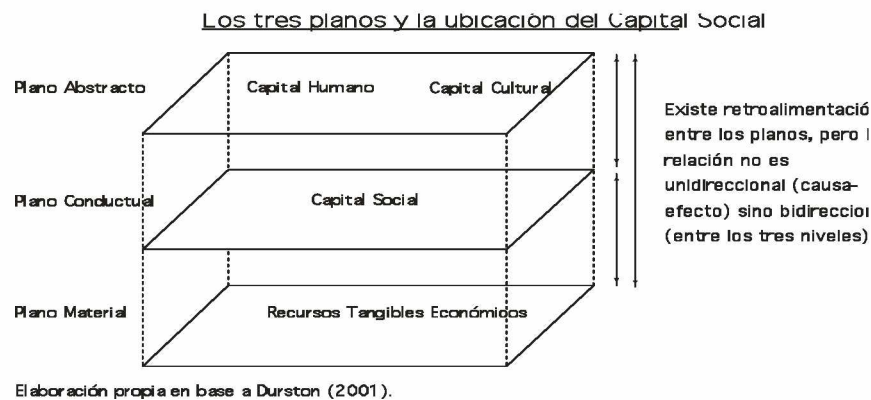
Los tres planos y la ubicación del Capital Social

Plano Abstracto

Capital Humano

Capital Cultural

Plano Conductual

Capital Social

Plano Material

Recursos Tangibles Económicos

Existe retroalimentació entre los planos, pero l relación no es unidireccional (causa-efecto) sino bidireccio (entre los tres niveles)

Elaboración propia en base a Durston (2001).